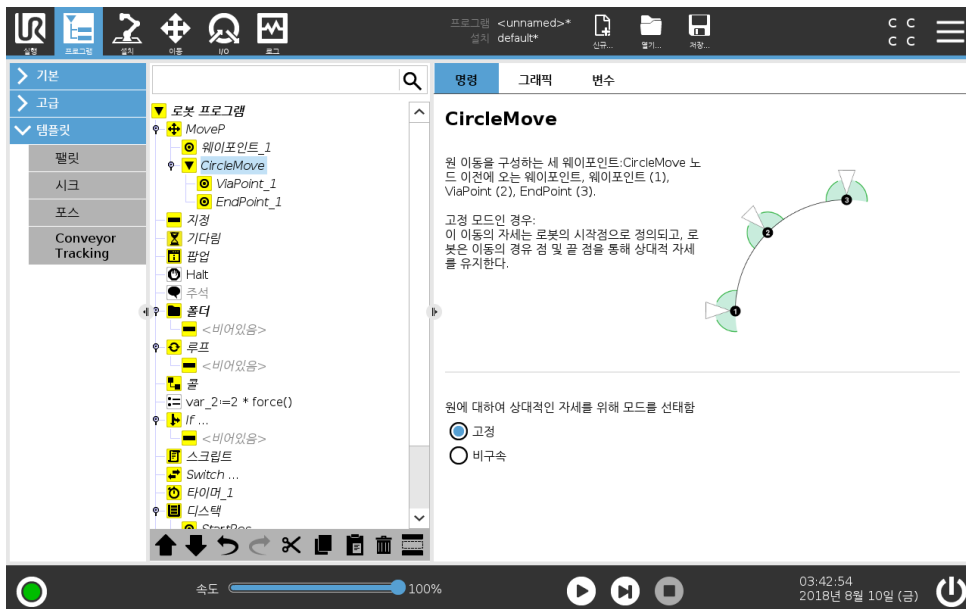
실행 프로그램 설치 이동 I/O 로그

프로그램 <unnamed>*
설치 default*

신규... 열기... 저장...

C C
C C

기본
고급
템플릿
팰릿
시크
포스
Conveyor Tracking

로봇 프로그램
MoveP
웨이포인트_1
CircleMove
ViaPoint_1
EndPoint_1
지정
기다림
팝업
Halt
주석
폴더
<비어있음>
루프
<비어있음>
콜
var_2:=2 * force()
If ...
<비어있음>
스크립트
Switch ...
타이머_1
디스택
StartPos

명령 그래픽 변수

CircleMove

원 이동을 구성하는 세 웨이포인트:CircleMove 노드 이전에 오는 웨이포인트, 웨이포인트 (1), ViaPoint (2), EndPoint (3).

고정 모드인 경우:
이 이동의 자세는 로봇의 시작점으로 정의되고, 로봇은 이동의 경유 점 및 끝 점을 통해 상대적 자세를 유지한다.

3
2
1

원에 대하여 상대적인 자세를 위해 모드를 선택함
고정
비구속

속도 100%

03:42:54
2018년 8월 10일 (금)